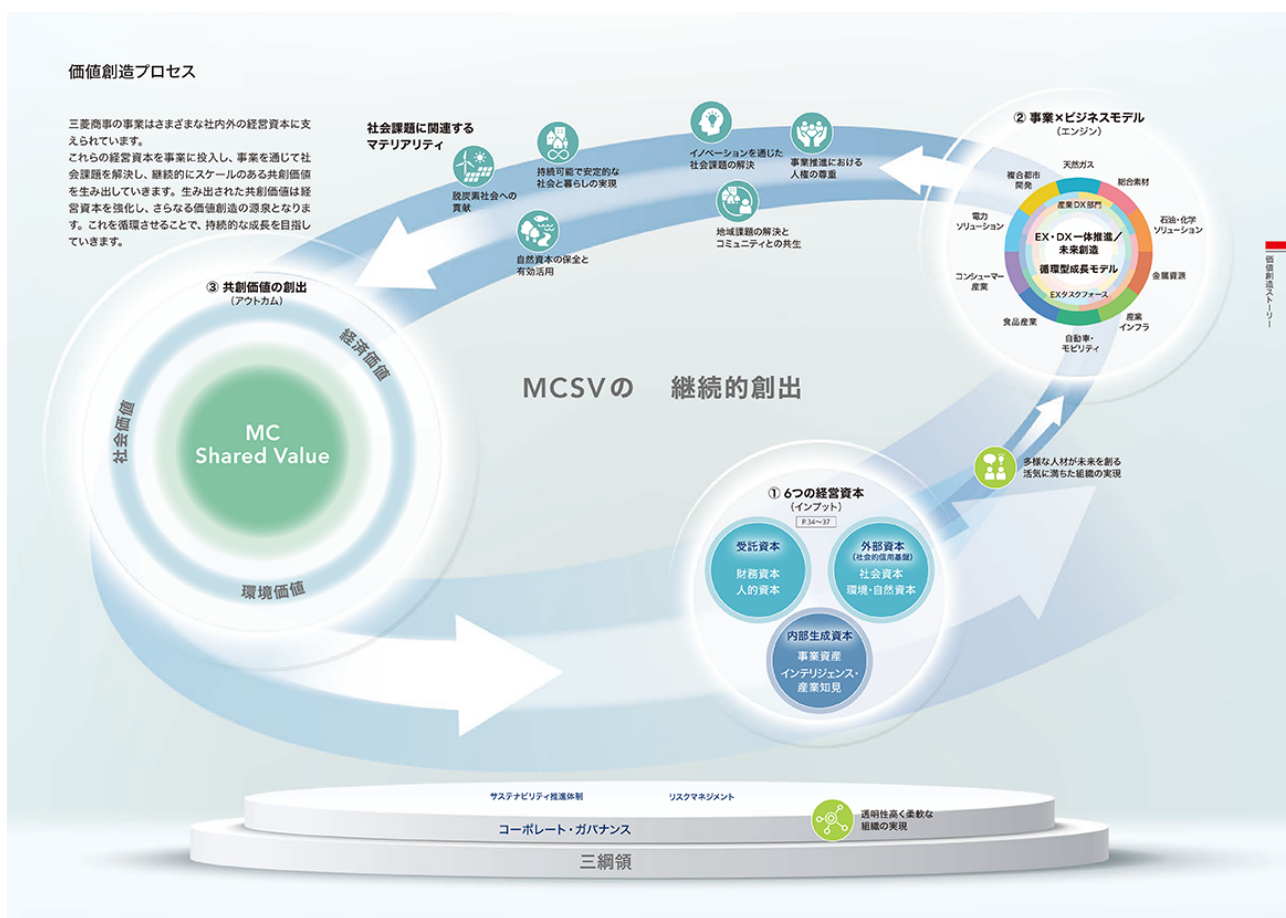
価値創造プロセス

三菱商事の事業はさまざまな社内外の経営資本に支えられています。
これらの経営資本を事業に投入し、事業を通じて社会課題を解決し、継続的にスケールのある共創価値を生み出していきます。生み出された共創価値は経営資本を強化し、さらなる価値創造の源泉となります。これを循環させることで、持続的な成長を目指していきます。

社会課題に関連するマテリアリティ

脱炭素社会への貢献

持続可能で安定的な社会と暮らしの実現

自然資本の保全と有効活用

イノベーションを通じた社会課題の解決

地域課題の解決とコミュニティとの共生

事業推進における人権の尊重

② 事業×ビジネスモデル
（エンジン）

天然ガス
総合素材
石油・化学ソリューション
金属資源
産業インフラ
自動車・モビリティ
食品産業
コンシューマー産業
電力ソリューション
複合都市開発

産業DX部門
EX・DX一体推進／未来創造
循環型成長モデル
EXタスクフォース

価値創造ストーリー

③ 共創価値の創出
（アウトカム）

経済価値
社会価値
環境価値

MC
Shared Value

MCSVの　継続的創出

多様な人材が未来を創る活気に満ちた組織の実現

① 6つの経営資本
（インプット）
P.34～37

受託資本
財務資本
人的資本

外部資本
（社会的信用基盤）
社会資本
環境・自然資本

内部生成資本
事業資産
インテリジェンス・産業知見

サステナビリティ推進体制
リスクマネジメント
透明性高く柔軟な組織の実現
コーポレート・ガバナンス
三綱領